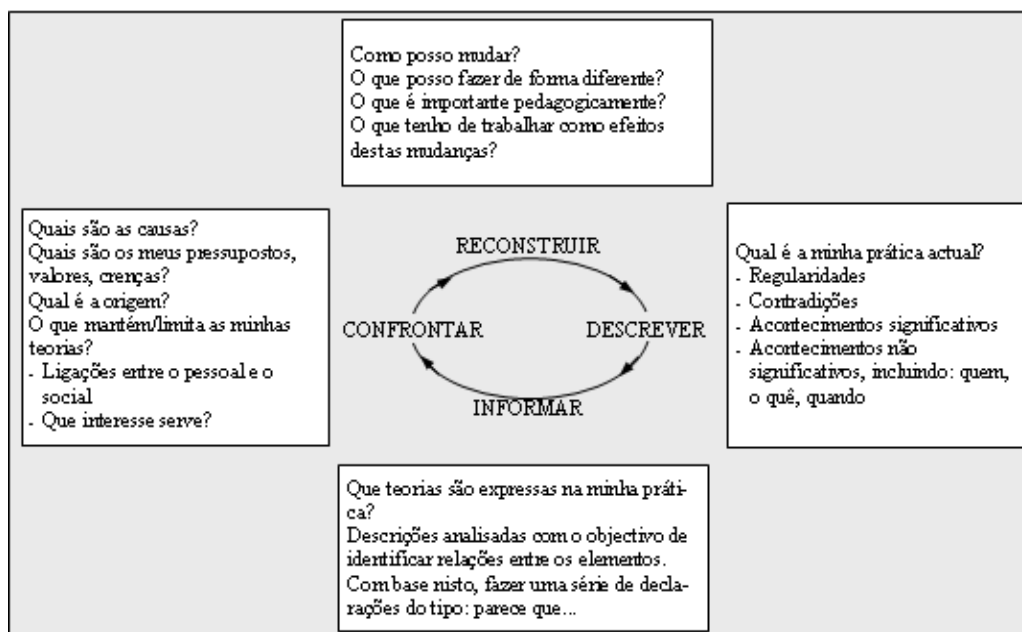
Como posso mudar?
O que posso fazer de forma diferente?
O que é importante pedagogicamente?
O que tenho de trabalhar como efeitos destas mudanças?

Quais são as causas?
Quais são os meus pressupostos, valores, crenças?
Qual é a origem?
O que mantém/limita as minhas teorias?
- Ligações entre o pessoal e o social
- Que interesse serve?

RECONSTRUIR

CONFRONTAR

DESCREVER

INFORMAR

Qual é a minha prática actual?
- Regularidades
- Contradições
- Acontecimentos significativos
- Acontecimentos não significativos, incluindo: quem, o quê, quando

Que teorias são expressas na minha prática?
Descrições analisadas com o objectivo de identificar relações entre os elementos.
Com base nisto, fazer uma série de declarações do tipo: parece que...